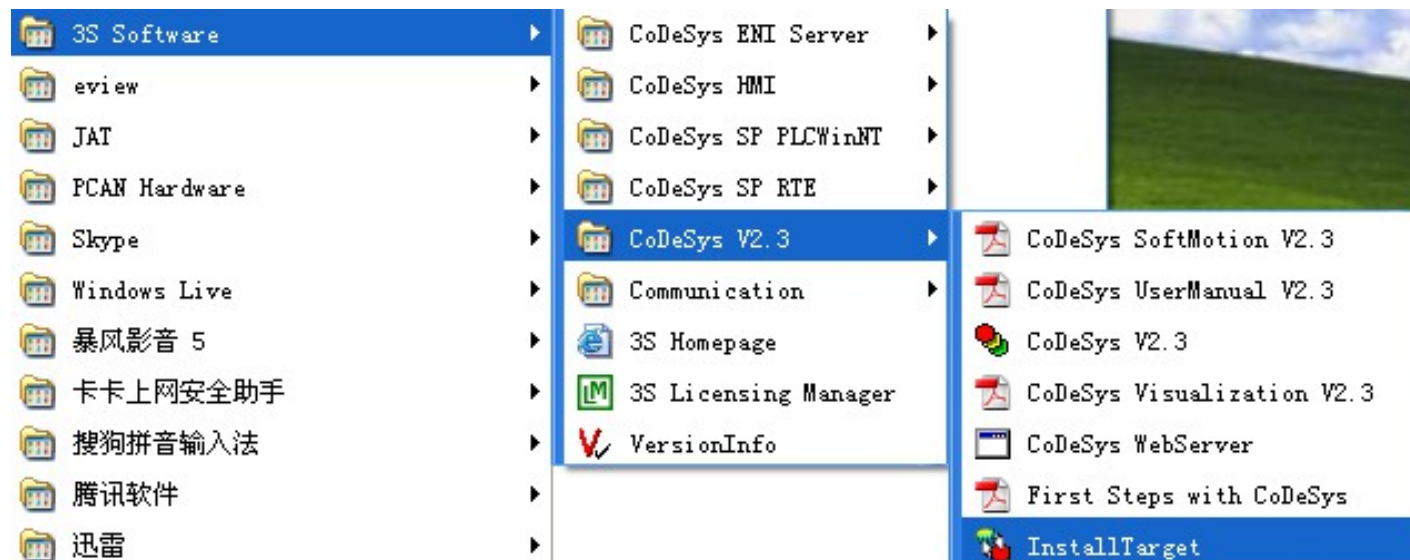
3S Software
eview
JAT
PCAN Hardware
Skype
Windows Live
暴风影音 5
卡卡上网安全助手
搜狗拼音输入法
腾讯软件
迅雷

CoDeSys ENI Server
CoDeSys HMI
CoDeSys SP PLCWinNT
CoDeSys SP RTE
CoDeSys V2.3
Communication
3S Homepage
3S Licensing Manager
VersionInfo

CoDeSys SoftMotion V2.3
CoDeSys UserManual V2.3
CoDeSys V2.3
CoDeSys Visualization V2.3
CoDeSys WebServer
First Steps with CoDeSys
InstallTarget